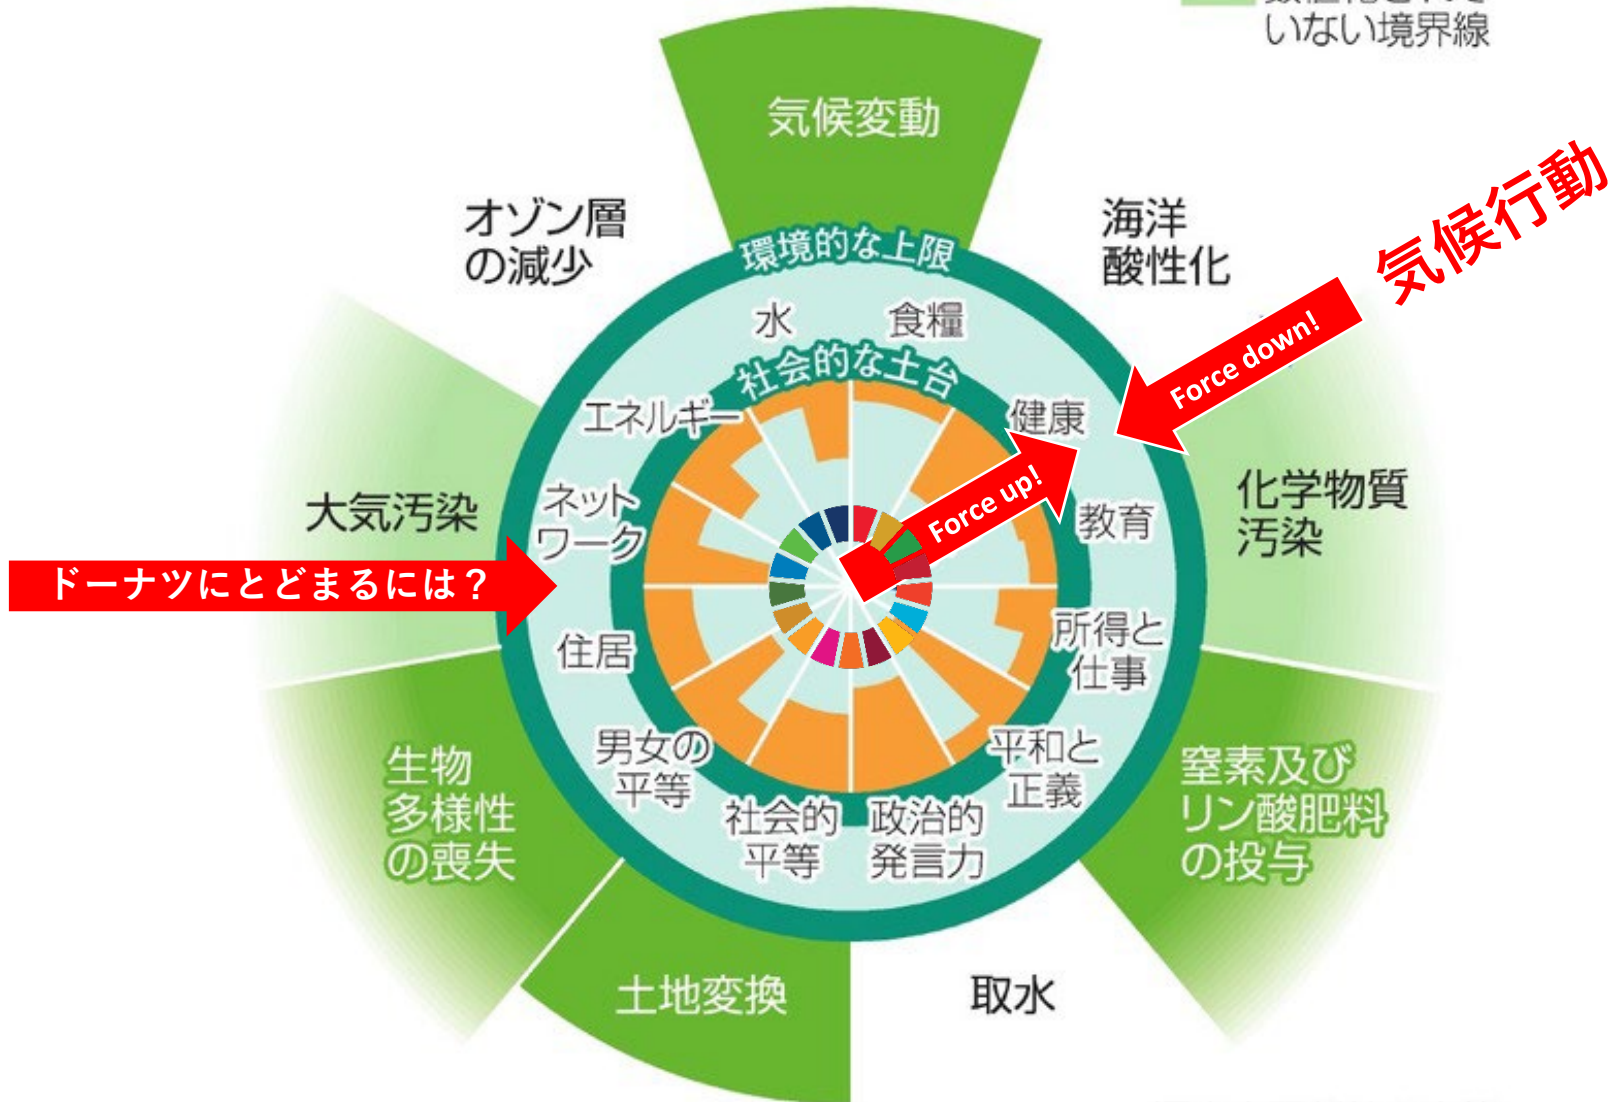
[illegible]
いない境界線

気候変動

オゾン層の減少

海洋酸性化

気候行動

環境的な上限

水

食糧

社会的な土台

Force down!

エネルギー

健康

大気汚染

ネットワーク

Force up!

教育

化学物質汚染

ドーナツにとどまるには？

住居

所得と仕事

男女の平等

平和と正義

生物多様性の喪失

社会的平等

政治的発言力

窒素及びリン酸肥料の投与

土地変換

取水